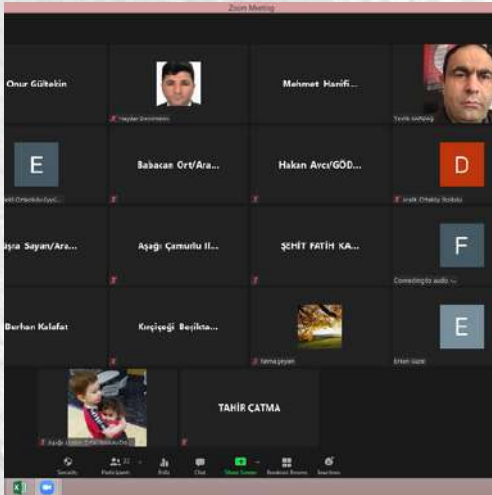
Zoom Meeting

Onur Gültekin

Haydar Demirhisar

Mehmet Hanifi...

Tevfik Arıkdağ

E

... Ortaokulu Eyyü...

Babacan Ort/Ara...

Hakan Avcı/GÖD...

D

... Ortaokulu Sosbilu

...şra Sayan/Ara...

Aşağı Çamurlu İl...

ŞEHİT FATİH KA...

F

Connecting to audio ...

Burhan Kalafat

Kuşisegi Beşikta...

fatma şeyan

E

Erkan Güzel

Aşağı Uzalan Şehir İlkokulu Do...

TAHİR ÇATMA

Security

Participants 22

Polls

Chat

Share Screen

Breakout Rooms

Reactions